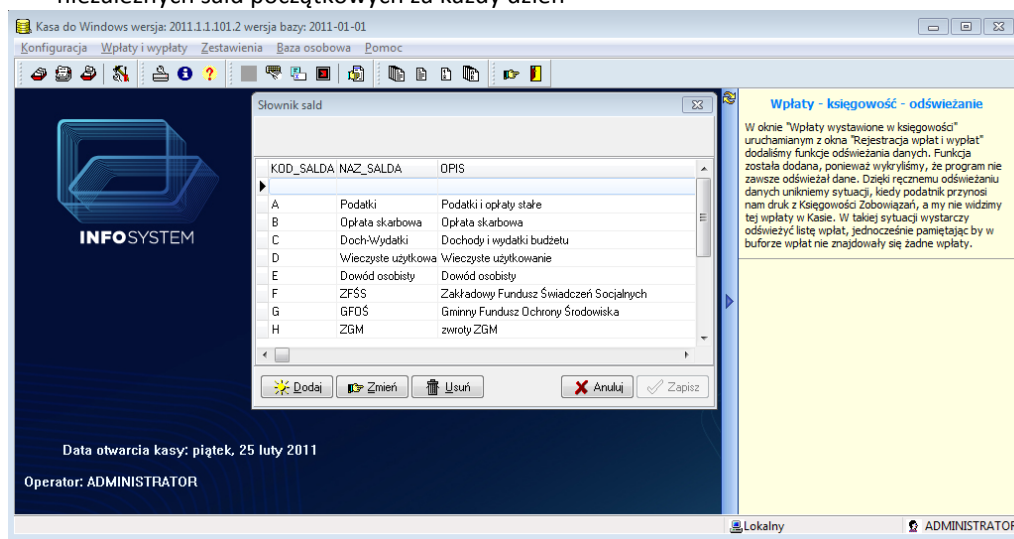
niezależnych sald początkowych za każdy dzień

Kasa do Windows wersja: 2011.1.1.101.2 wersja bazy: 2011-01-01

Konfiguracja Wpłaty i wypłaty Zestawienia Baza osobowa Pomoc

INFOSYSTEM

Słownik sald

| KOD_SALDA | NAZ_SALDA | OPIS |
|---|---|---|
| | | |
| A | Podatki | Podatki i opłaty stałe |
| B | Opłata skarbowa | Opłata skarbowa |
| C | Doch-Wydatki | Dochody i wydatki budżetu |
| D | Wieczyste użytkowa | Wieczyste użytkowanie |
| E | Dowód osobisty | Dowód osobisty |
| F | ZFŚS | Zakładowy Fundusz Świadczeń Socjalnych |
| G | GFOŚ | Gminny Fundusz Ochrony Środowiska |
| H | ZGM | zwroty ZGM |

Dodaj Zmień Usuń Anuluj Zapisz

Data otwarcia kasy: piątek, 25 luty 2011

Operator: ADMINISTRATOR

Wpłaty - księgowość - odświeżanie

W oknie "Wpłaty wystawione w księgowości" uruchamianym z okna "Rejestracja wpłat i wypłat" dodaliśmy funkcje odświeżania danych. Funkcja została dodana, ponieważ wykryliśmy, że program nie zawsze odświeżał dane. Dzięki ręcznemu odświeżaniu danych unikniemy sytuacji, kiedy podatnik przynosi nam druk z Księgowości Zobowiązań, a my nie widzimy tej wpłaty w Kasie. W takiej sytuacji wystarczy odświeżyć listę wpłat, jednocześnie pamiętając by w buforze wpłat nie znajdowały się żadne wpłaty.

Lokalny ADMINISTRATOR